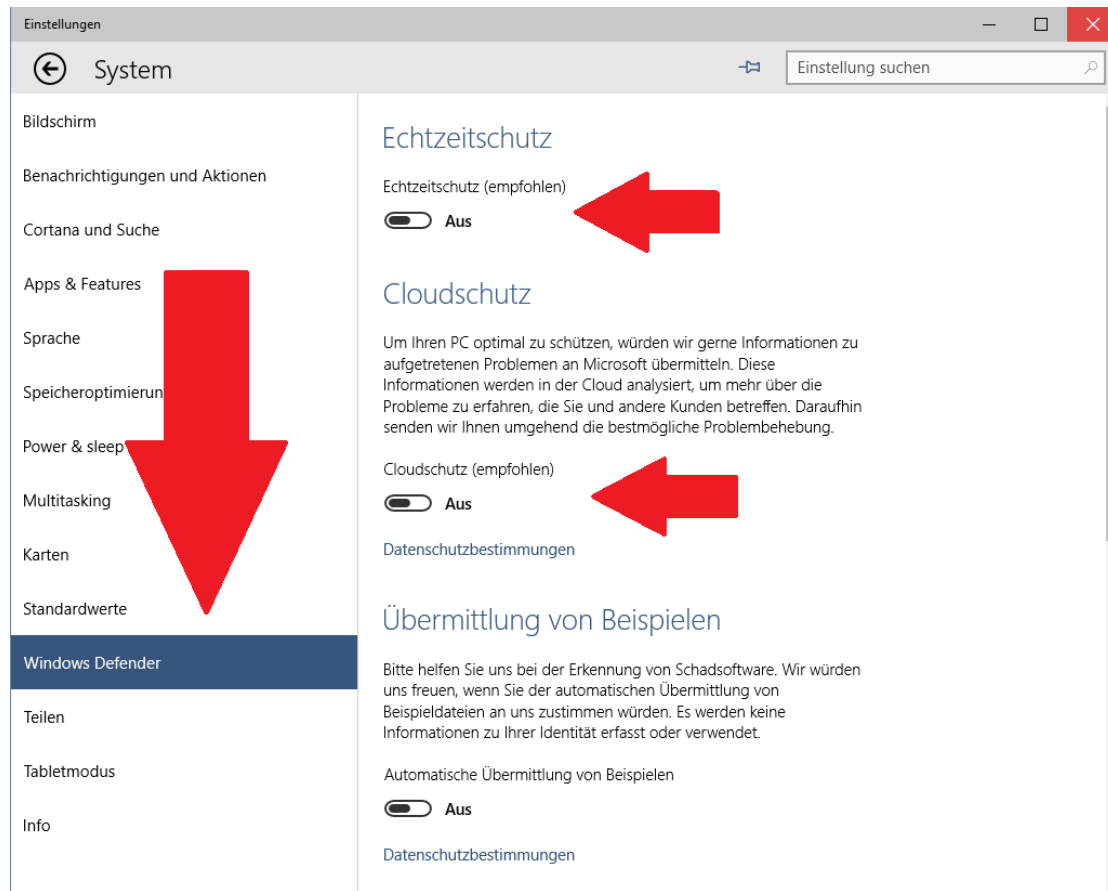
Einstellungen

System

Einstellung suchen

Bildschirm

Benachrichtigungen und Aktionen

Cortana und Suche

Apps & Features

Sprache

Speicheroptimierun

Power & sleep

Multitasking

Karten

Standardwerte

Windows Defender

Teilen

Tabletmodus

Info

Echtzeitschutz

Echtzeitschutz (empfohlen)

Aus

Cloudschutz

Um Ihren PC optimal zu schützen, würden wir gerne Informationen zu aufgetretenen Problemen an Microsoft übermitteln. Diese Informationen werden in der Cloud analysiert, um mehr über die Probleme zu erfahren, die Sie und andere Kunden betreffen. Daraufhin senden wir Ihnen umgehend die bestmögliche Problembehebung.

Cloudschutz (empfohlen)

Aus

Datenschutzbestimmungen

Übermittlung von Beispielen

Bitte helfen Sie uns bei der Erkennung von Schadsoftware. Wir würden uns freuen, wenn Sie der automatischen Übermittlung von Beispieldateien an uns zustimmen würden. Es werden keine Informationen zu Ihrer Identität erfasst oder verwendet.

Automatische Übermittlung von Beispielen

Aus

Datenschutzbestimmungen